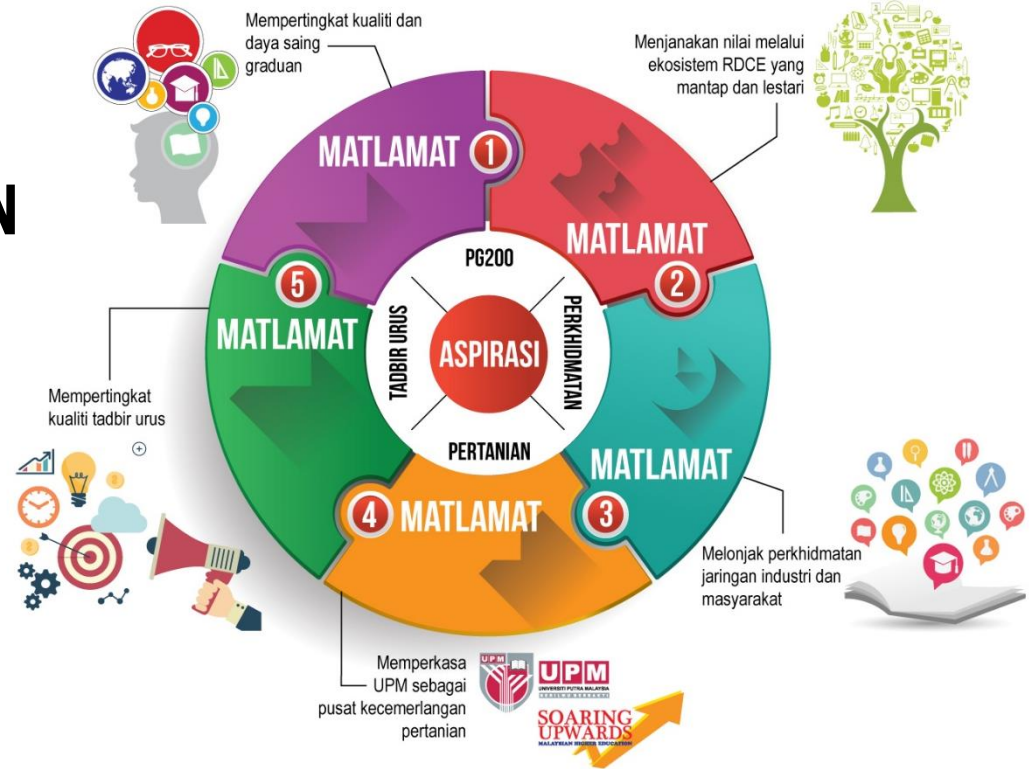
N

Mempertingkat kualiti dan daya saing graduan

Menjanakan nilai melalui ekosistem RDCE yang mantap dan lestari

MATLAMAT 1

MATLAMAT 2

PG200

TADBIR URUS

ASPIRASI

PERKHIDMATAN

PERTANIAN

5 MATLAMAT

Mempertingkat kualiti tadbir urus

MATLAMAT 3

4 MATLAMAT

Melonjak perkhidmatan jaringan industri dan masyarakat

Memperkasa UPM sebagai pusat kecemerlangan pertanian

UPM
UNIVERSITI PUTRA MALAYSIA

SOARING UPWARDS
MALAYSIAN HIGHER EDUCATION